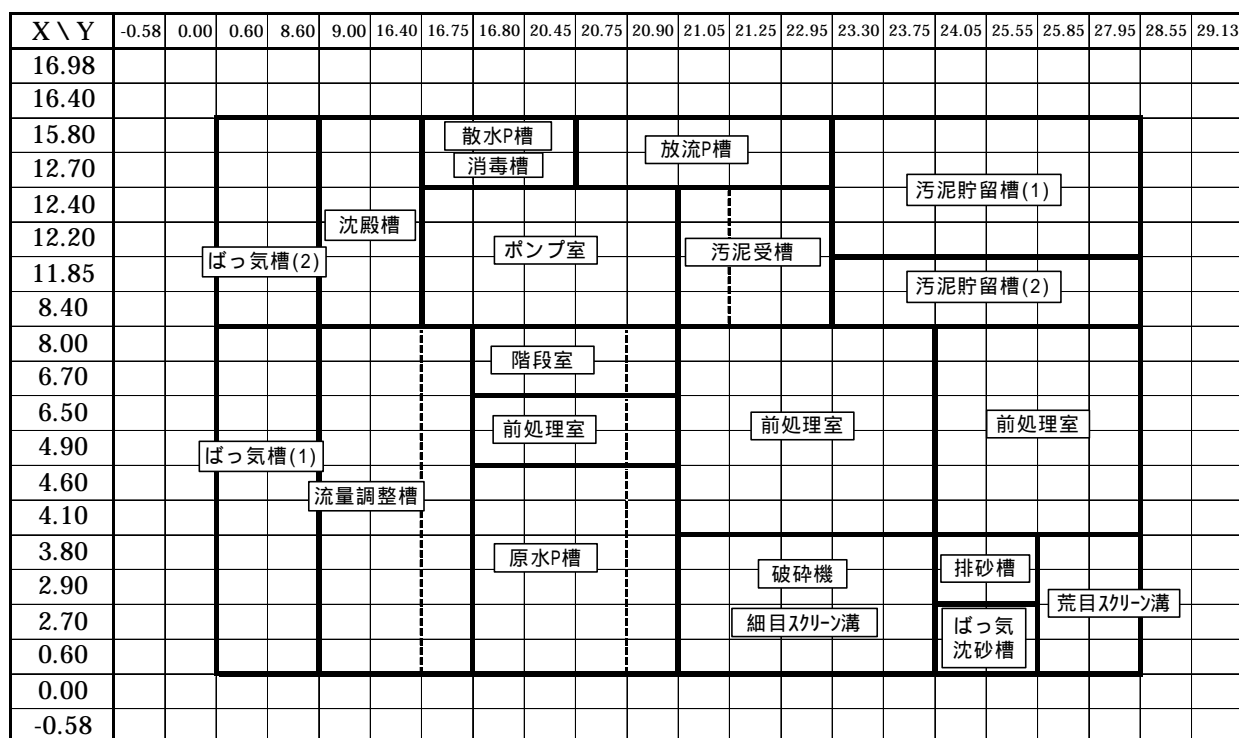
| X \ Y | -0.58 | 0.00 | 0.60 | 8.60 | 9.00 | 16.40 | 16.75 | 16.80 | 20.45 | 20.75 | 20.90 | 21.05 | 21.25 | 22.95 | 23.30 | 23.75 | 24.05 | 25.55 | 25.85 | 27.95 | 28.55 | 29.13 |
|---|---|---|---|---|---|---|---|---|---|---|---|---|---|---|---|---|---|---|---|---|---|---|
| 16.98 | | | | | | | | | | | | | | | | | | | | | | |
| 16.40 | | | | | | | | | | | | | | | | | | | | | | |
| 15.80 | | | | | | | | | | | | | | | | | | | | | | |
| 12.70 | | | | | | | | | | | | | | | | | | | | | | |
| 12.40 | | | | | | | | | | | | | | | | | | | | | | |
| 12.20 | | | | | | | | | | | | | | | | | | | | | | |
| 11.85 | | | | | | | | | | | | | | | | | | | | | | |
| 8.40 | | | | | | | | | | | | | | | | | | | | | | |
| 8.00 | | | | | | | | | | | | | | | | | | | | | | |
| 6.70 | | | | | | | | | | | | | | | | | | | | | | |
| 6.50 | | | | | | | | | | | | | | | | | | | | | | |
| 4.90 | | | | | | | | | | | | | | | | | | | | | | |
| 4.60 | | | | | | | | | | | | | | | | | | | | | | |
| 4.10 | | | | | | | | | | | | | | | | | | | | | | |
| 3.80 | | | | | | | | | | | | | | | | | | | | | | |
| 2.90 | | | | | | | | | | | | | | | | | | | | | | |
| 2.70 | | | | | | | | | | | | | | | | | | | | | | |
| 0.60 | | | | | | | | | | | | | | | | | | | | | | |
| 0.00 | | | | | | | | | | | | | | | | | | | | | | |
| -0.58 | | | | | | | | | | | | | | | | | | | | | | |

散水P槽
消毒槽
放流P槽
汚泥貯留槽(1)
沈殿槽
ポンプ室
汚泥受槽
ばっ気槽(2)
汚泥貯留槽(2)
階段室
前処理室
前処理室
前処理室
ばっ気槽(1)
流量調整槽
原水P槽
排砂槽
破砕機
荒目スクリーン溝
細目スクリーン溝
ばっ気
沈砂槽